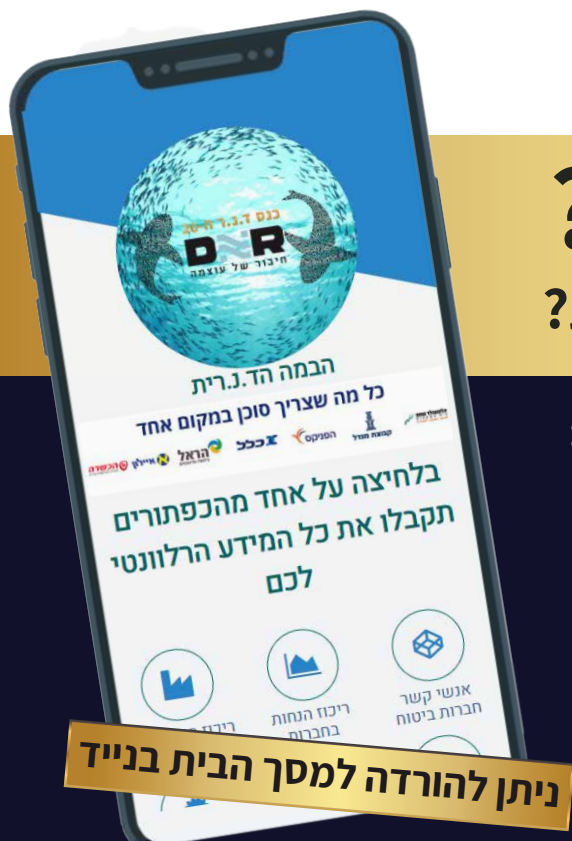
כנס ד.נ.ר ה-20
DNR
חיבור של עוצמה

הבמה הד.נ.רית
כל מה שצריך סוכן במקום אחד

קבוצת חנרל הפניקס כלל הראל איילון הכשרה

בלחיצה על אחד מהכפתורים תקבלו את כל המידע הרלוונטי לכם

אנשי קשר חברות ביטוח
ריכוז הנחות בחברות
ריכוז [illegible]

ניתן להורדה למסך הבית בנייד